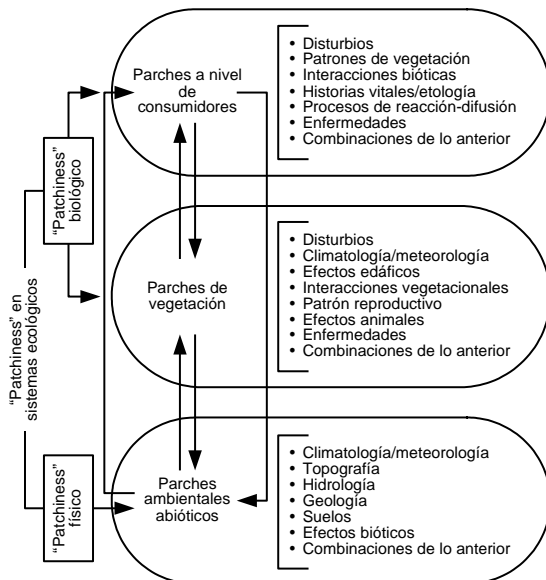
"Patchiness" en sistemas ecológicos

"Patchiness" biológico

"Patchiness" físico

Parches a nivel de consumidores

- Disturbios
- Patrones de vegetación
- Interacciones bióticas
- Historias vitales/etología
- Procesos de reacción-difusión
- Enfermedades
- Combinaciones de lo anterior

Parches de vegetación

- Disturbios
- Climatología/meteorología
- Efectos edáficos
- Interacciones vegetacionales
- Patrón reproductivo
- Efectos animales
- Enfermedades
- Combinaciones de lo anterior

Parches ambientales abióticos

- Climatología/meteorología
- Topografía
- Hidrología
- Geología
- Suelos
- Efectos bióticos
- Combinaciones de lo anterior